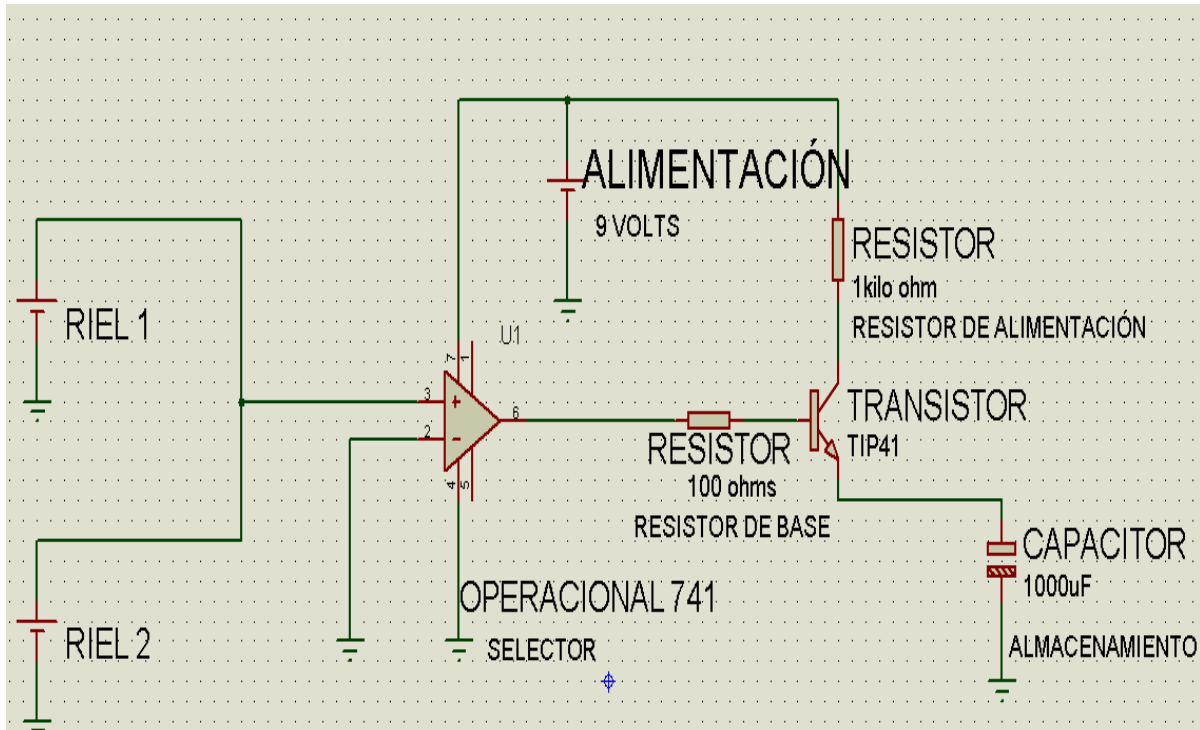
ALIMENTACIÓN
9 VOLTS

RESISTOR
1kilo ohm
RESISTOR DE ALIMENTACIÓN

RIEL 1

U1
7 1
3 +
2 −
6
4 5

TRANSISTOR
TIP41

RESISTOR
100 ohms
RESISTOR DE BASE

CAPACITOR
1000uF

OPERACIONAL 741
SELECTOR

RIEL 2

ALMACENAMIENTO